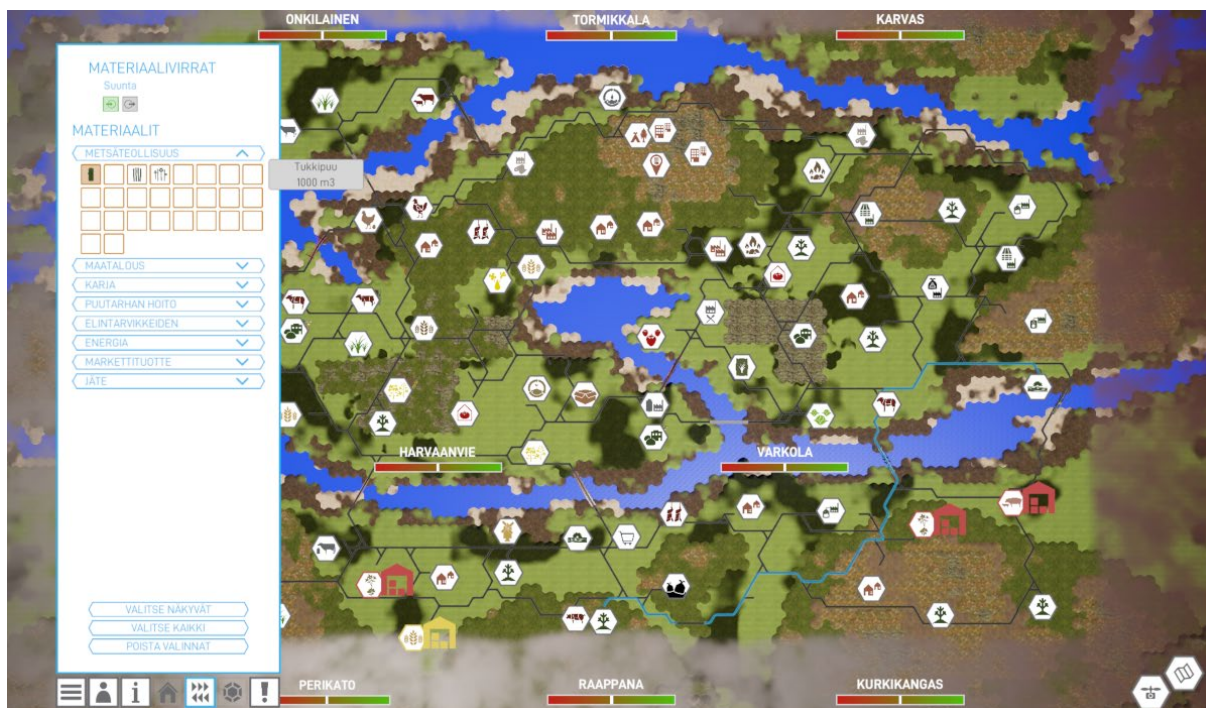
ONKILAINEN
TORMIKKALA
KARVAS

MATERIAALIVIRRAT
Suunta

MATERIAALIT
METSÄTEOLLISUUS
Tukkipuu
1000 m3
MAATALOUS
KARJA
PUUTARHAN HOITO
ELINTARVIKKEIDEN
ENERGIA
MARKETTITUOTTE
JÄTE

VALITSE NÄKYVÄT
VALITSE KAIKKI
POISTA VALINNAT

HARVAANVIE
VARKOLA

PERIKATO
RAAPPANA
KURKIKANGAS